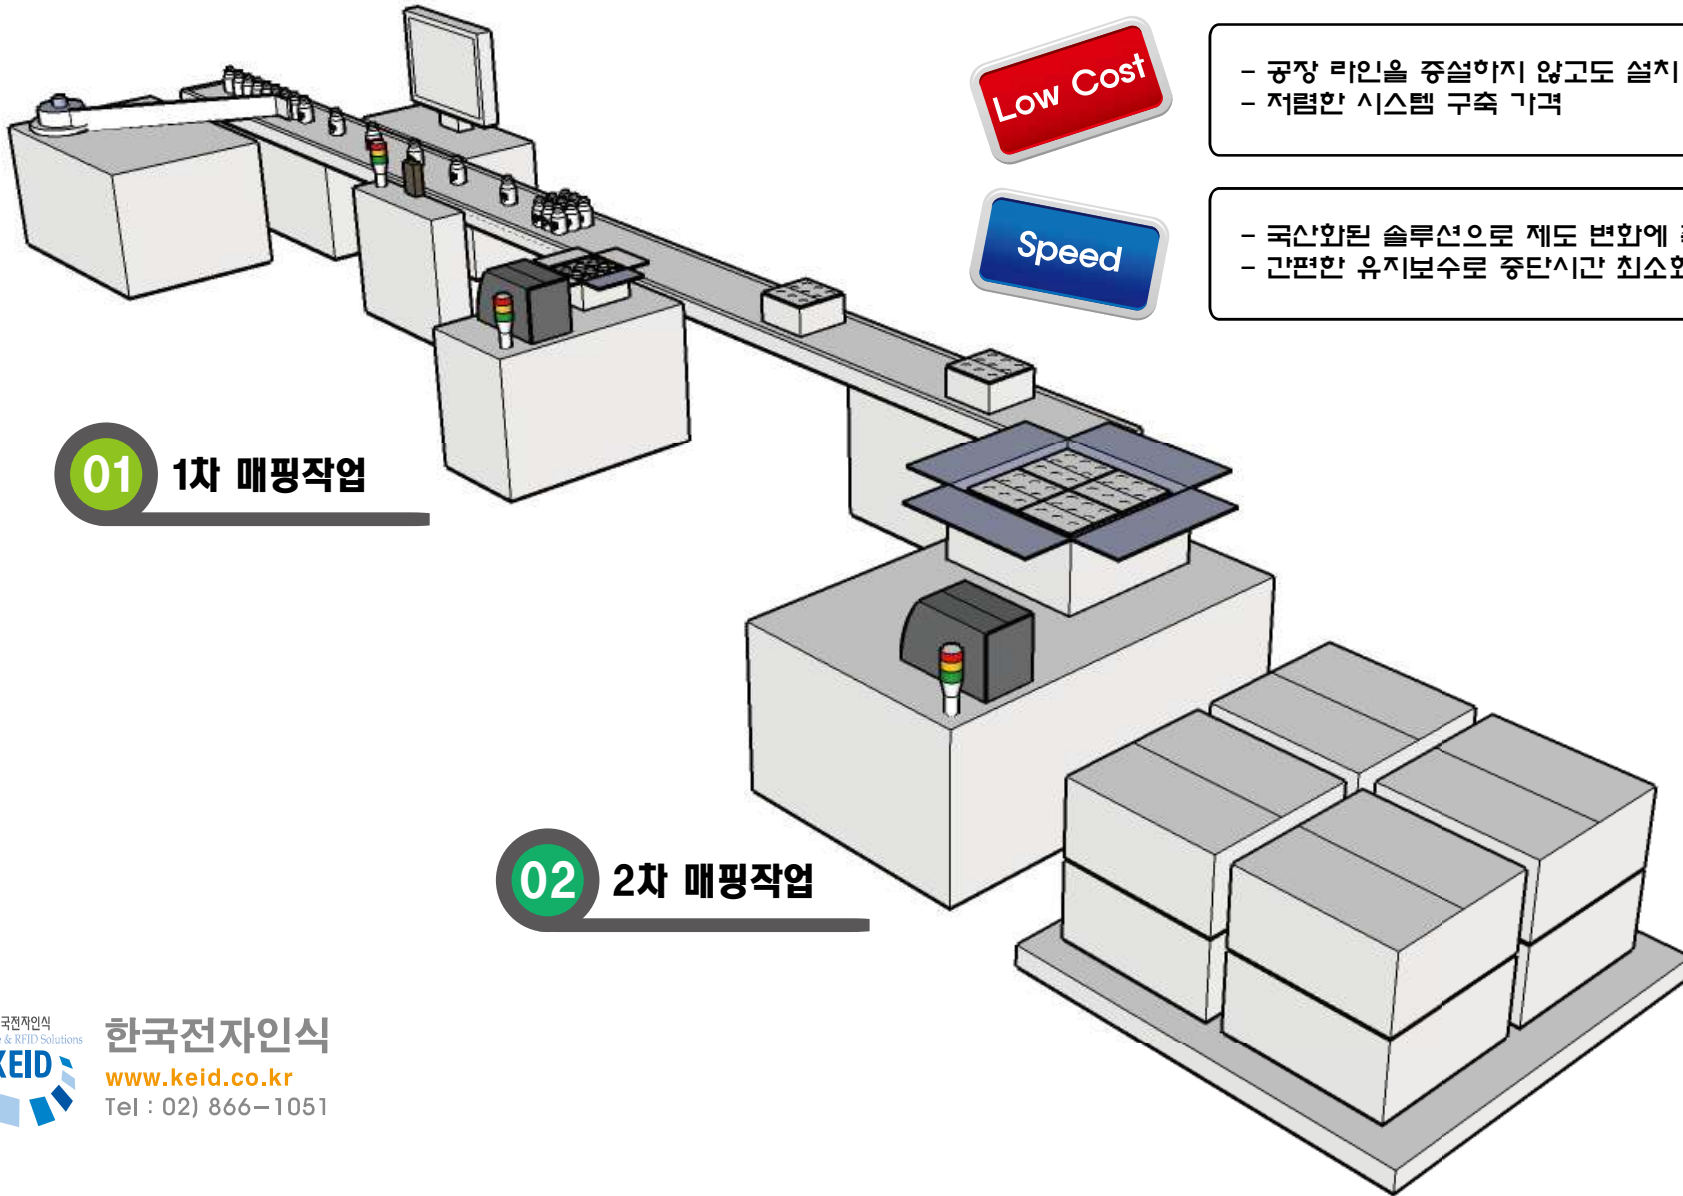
Low Cost

- 공장 라인을 증설하지 않고도 설치
- 저렴한 시스템 구축 가격

Speed

- 국산화된 솔루션으로 제도 변화에 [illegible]
- 간편한 유지보수로 중단시간 최소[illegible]

01 1차 매핑작업

02 2차 매핑작업

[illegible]국전자인식
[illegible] & RFID Solutions
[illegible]EID

한국전자인식
www.keid.co.kr
Tel : 02) 866-1051